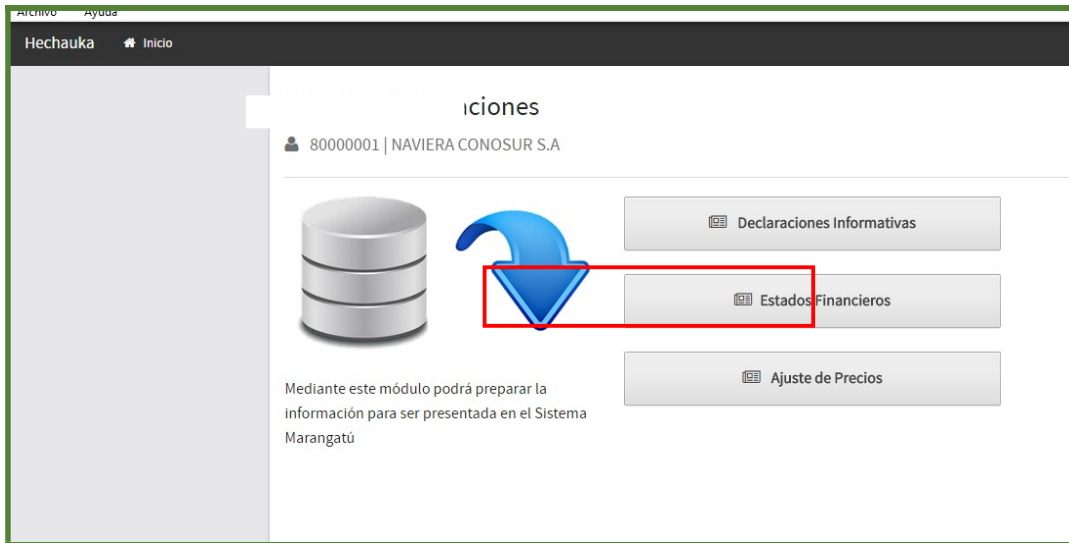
Archivo Ayuda

Hechauka Inicio

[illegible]iciones

80000001 | NAVIERA CONOSUR S.A

Declaraciones Informativas

Estados Financieros

Ajuste de Precios

Mediante este módulo podrá preparar la información para ser presentada en el Sistema Marangatú